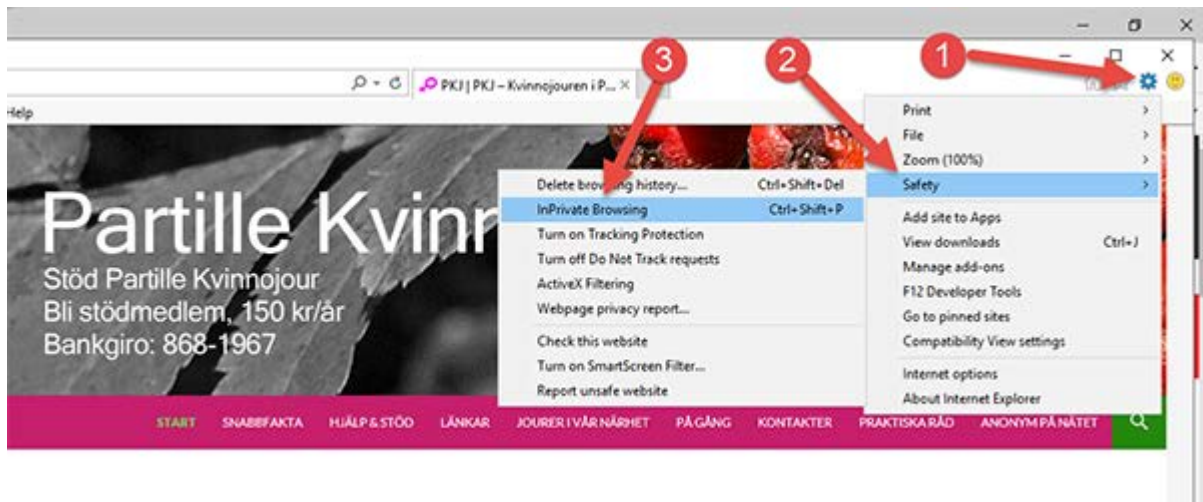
PKJ | PKJ – Kvinnojouren i P... ×

Help

1

2

3

Partille Kvinn

Stöd Partille Kvinnojour
Bli stödmedlem, 150 kr/år
Bankgiro: 868-1967

Delete browsing history... Ctrl+Shift+Del
InPrivate Browsing Ctrl+Shift+P
Turn on Tracking Protection
Turn off Do Not Track requests
ActiveX Filtering
Webpage privacy report...
Check this website
Turn on SmartScreen Filter...
Report unsafe website

Print
File
Zoom (100%)
Safety
Add site to Apps
View downloads Ctrl+J
Manage add-ons
F12 Developer Tools
Go to pinned sites
Compatibility View settings
Internet options
About Internet Explorer

START SNABBFAKTA HJÄLP & STÖD LÄNKAR JOURER I VÅR NÄRHET PÅ GÅNG KONTAKTER PRAKTISKA RÅD ANONYM PÅ NÄTET